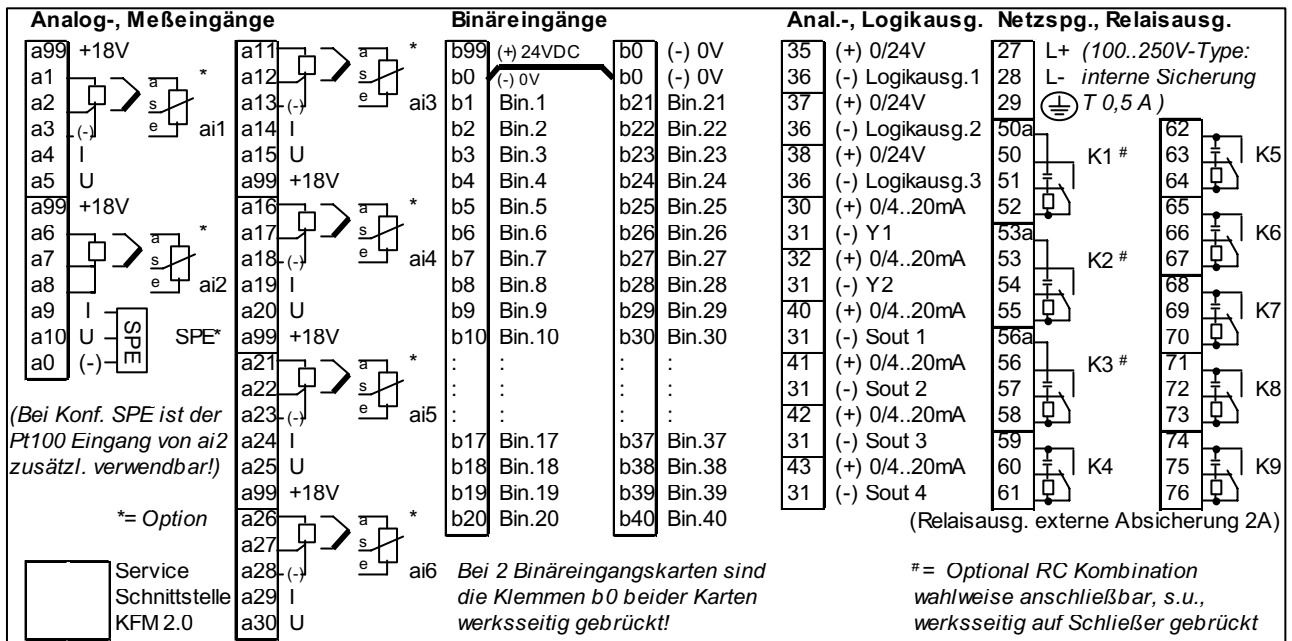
Analog-, Meßeingänge

a99 +18V
a1
a2
a3 (-)
a4 I
a5 U
a s e *
ai1

a99 +18V
a6
a7
a8
a9 I
a10 U
a0 (-)
a s e *
ai2
SPE
SPE*

(Bei Konf. SPE ist der Pt100 Eingang von ai2 zusätzl. verwendbar!)

*= Option

a11
a12
a13 (-)
a14 I
a15 U
a99 +18V
a s e *
ai3

a16
a17
a18 (-)
a19 I
a20 U
a99 +18V
a s e *
ai4

a21
a22
a23 (-)
a24 I
a25 U
a99 +18V
a s e *
ai5

a26
a27
a28 (-)
a29 I
a30 U
a s e *
ai6

Service Schnittstelle KFM 2.0

Binäreingänge

| | | | |
|---|---|---|---|
| b99 | (+) 24VDC | b0 | (-) 0V |
| b0 | (-) 0V | b0 | (-) 0V |
| b1 | Bin.1 | b21 | Bin.21 |
| b2 | Bin.2 | b22 | Bin.22 |
| b3 | Bin.3 | b23 | Bin.23 |
| b4 | Bin.4 | b24 | Bin.24 |
| b5 | Bin.5 | b25 | Bin.25 |
| b6 | Bin.6 | b26 | Bin.26 |
| b7 | Bin.7 | b27 | Bin.27 |
| b8 | Bin.8 | b28 | Bin.28 |
| b9 | Bin.9 | b29 | Bin.29 |
| b10 | Bin.10 | b30 | Bin.30 |
| : | : | : | : |
| : | : | : | : |
| : | : | : | : |
| b17 | Bin.17 | b37 | Bin.37 |
| b18 | Bin.18 | b38 | Bin.38 |
| b19 | Bin.19 | b39 | Bin.39 |
| b20 | Bin.20 | b40 | Bin.40 |

Bei 2 Binäreingangskarten sind die Klemmen b0 beider Karten werksseitig gebrückt!

Anal.-, Logikausg.

| | |
|---|---|
| 35 | (+) 0/24V |
| 36 | (-) Logikausg.1 |
| 37 | (+) 0/24V |
| 36 | (-) Logikausg.2 |
| 38 | (+) 0/24V |
| 36 | (-) Logikausg.3 |
| 30 | (+) 0/4..20mA |
| 31 | (-) Y1 |
| 32 | (+) 0/4..20mA |
| 31 | (-) Y2 |
| 40 | (+) 0/4..20mA |
| 31 | (-) Sout 1 |
| 41 | (+) 0/4..20mA |
| 31 | (-) Sout 2 |
| 42 | (+) 0/4..20mA |
| 31 | (-) Sout 3 |
| 43 | (+) 0/4..20mA |
| 31 | (-) Sout 4 |

Netzspg., Relaisausg.

27 L+ (100..250V-Type:
28 L- interne Sicherung
29 T 0,5 A )

50a, 50, 51, 52 K1 #
53a, 53, 54, 55 K2 #
56a, 56, 57, 58 K3 #
59, 60, 61 K4
62, 63, 64 K5
65, 66, 67 K6
68, 69, 70 K7
71, 72, 73 K8
74, 75, 76 K9

(Relaisausg. externe Absicherung 2A)

# = Optional RC Kombination wahlweise anschließbar, s.u., werksseitig auf Schließer gebrückt